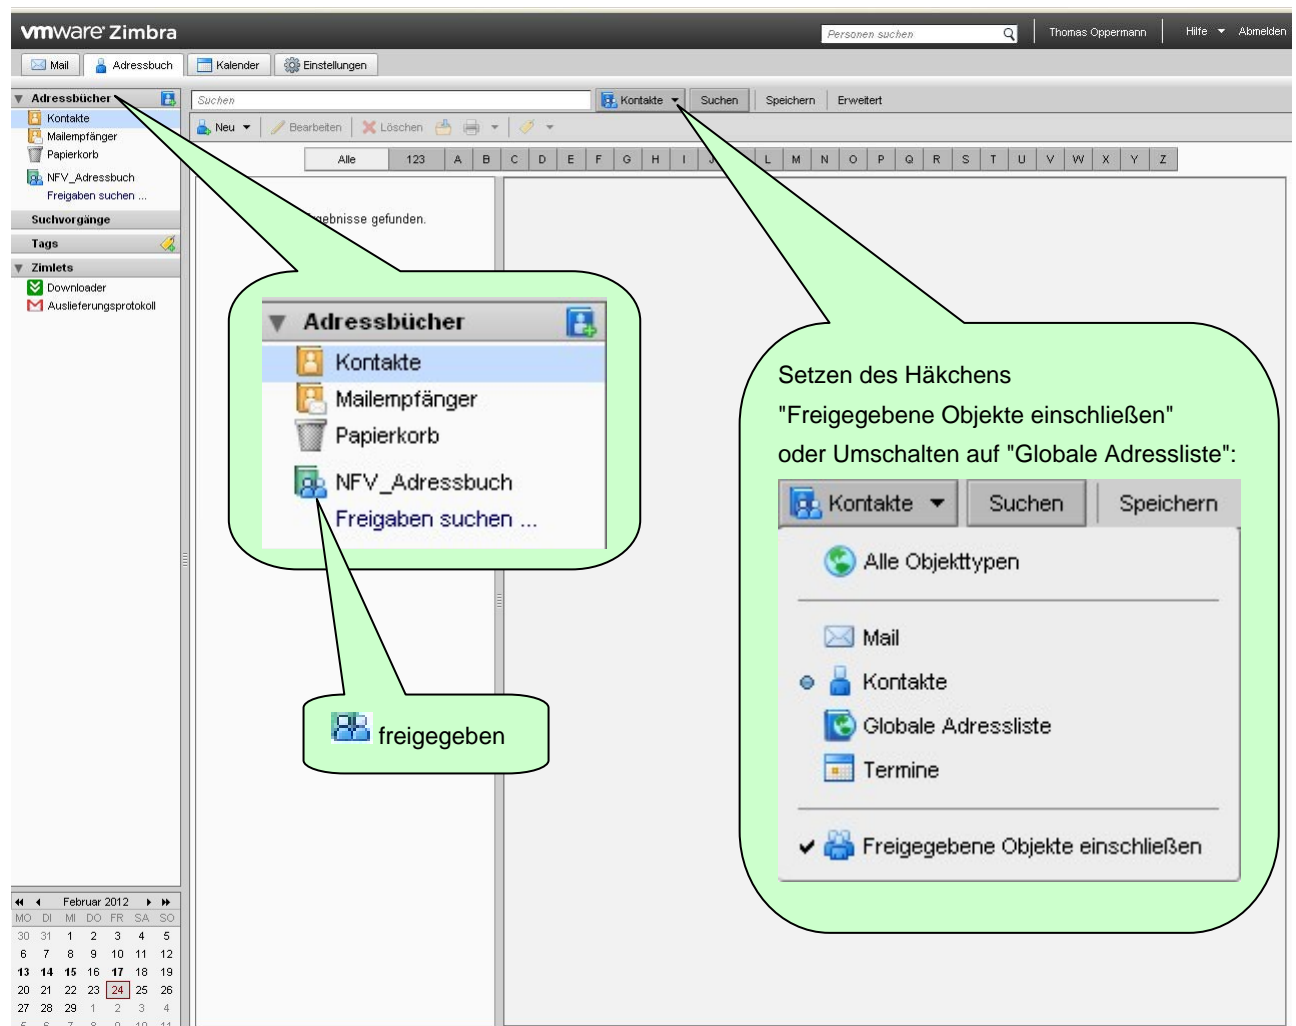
vmware Zimbra

Personen suchen

Thomas Oppermann | Hilfe | Abmelden

Mail | Adressbuch | Kalender | Einstellungen

Adressbücher
Kontakte
Mailempfänger
Papierkorb
NFV_Adressbuch
Freigaben suchen ...
Suchvorgänge
Tags
Zimlets
Downloader
Auslieferungsprotokoll

Suchen | Kontakte | Suchen | Speichern | Erweitert

Neu | Bearbeiten | Löschen

Alle | 123 | A | B | C | D | E | F | G | H | I | J | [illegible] | L | M | N | O | P | Q | R | S | T | U | V | W | X | Y | Z

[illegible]gebnisse gefunden.

Adressbücher
Kontakte
Mailempfänger
Papierkorb
NFV_Adressbuch
Freigaben suchen ...

freigegeben

Setzen des Häkchens "Freigegebene Objekte einschließen" oder Umschalten auf "Globale Adressliste":

Kontakte | Suchen | Speichern
Alle Objekttypen
Mail
Kontakte
Globale Adressliste
Termine
Freigegebene Objekte einschließen

Februar 2012

| MO | DI | MI | DO | FR | SA | SO |
|---|---|---|---|---|---|---|
| 30 | 31 | 1 | 2 | 3 | 4 | 5 |
| 6 | 7 | 8 | 9 | 10 | 11 | 12 |
| 13 | 14 | 15 | 16 | 17 | 18 | 19 |
| 20 | 21 | 22 | 23 | 24 | 25 | 26 |
| 27 | 28 | 29 | 1 | 2 | 3 | 4 |
| 5 | 6 | 7 | 8 | 9 | 10 | 11 |